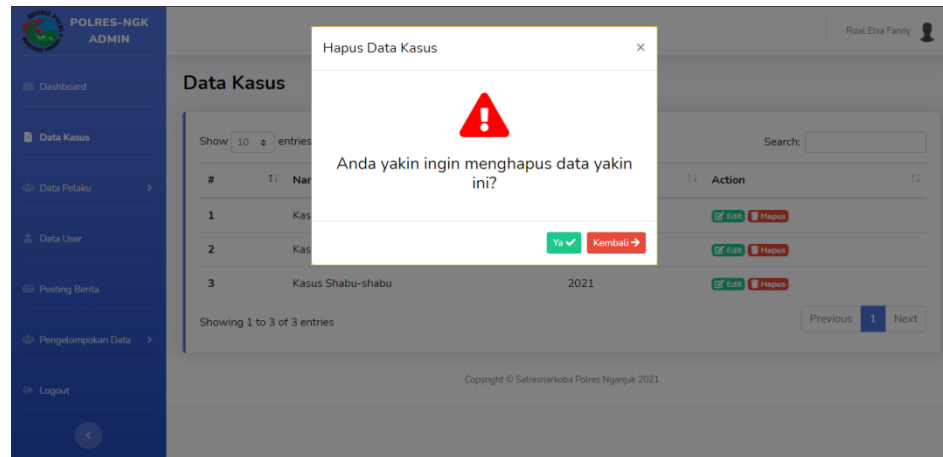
POLRES-NGK ADMIN

Dashboard

Data Kasus

Data Pelaku

Data User

Posting Berita

Pengelompokan Data

Logout

Rizal Elsa Fanny

Data Kasus

Show 10 entries

Search:

| # | Nar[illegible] | | Action |
|---|---|---|---|
| 1 | Kas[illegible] | | Edit Hapus |
| 2 | Kas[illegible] | | Edit Hapus |
| 3 | Kasus Shabu-shabu | 2021 | Edit Hapus |

Showing 1 to 3 of 3 entries

Previous 1 Next

Copyright © Satresnarkoba Polres Nganjuk 2021

Hapus Data Kasus

×

Anda yakin ingin menghapus data yakin ini?

Ya

Kembali